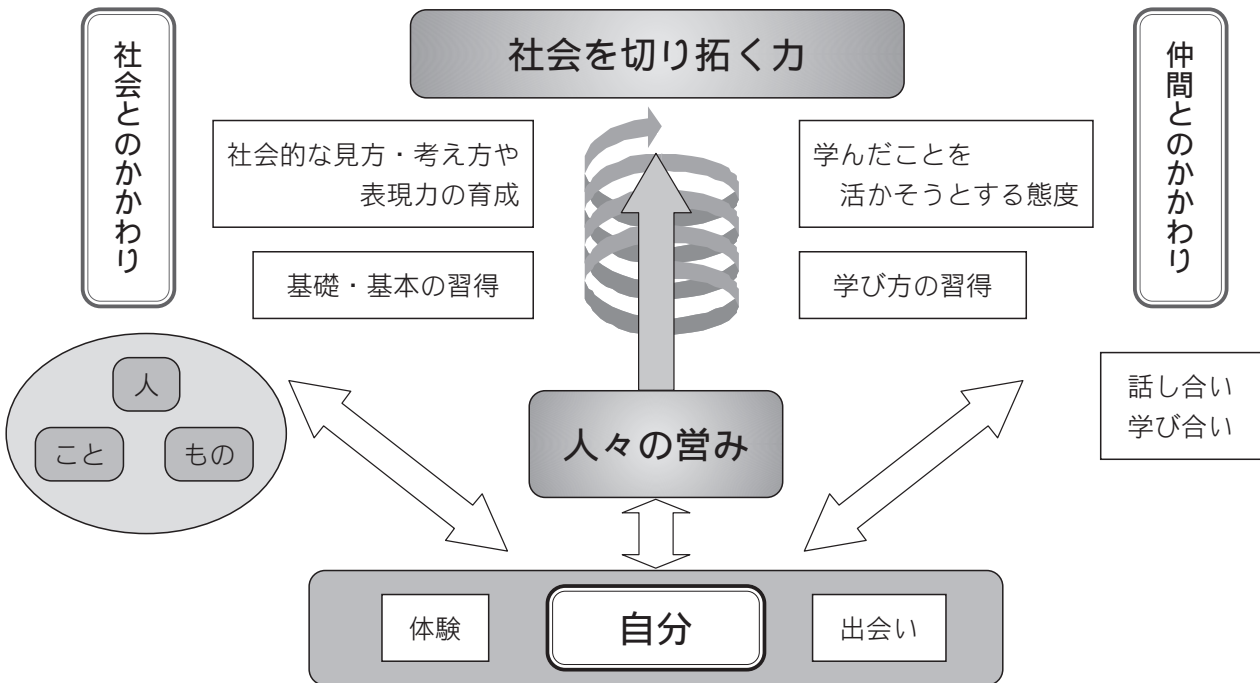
社会を切り拓く力

社会とのかかわり

社会的な見方・考え方や
表現力の育成

基礎・基本の習得

学んだことを
活かそうとする態度

学び方の習得

仲間とのかかわり

人

こと

もの

人々の営み

話し合い
学び合い

体験

自分

出会い